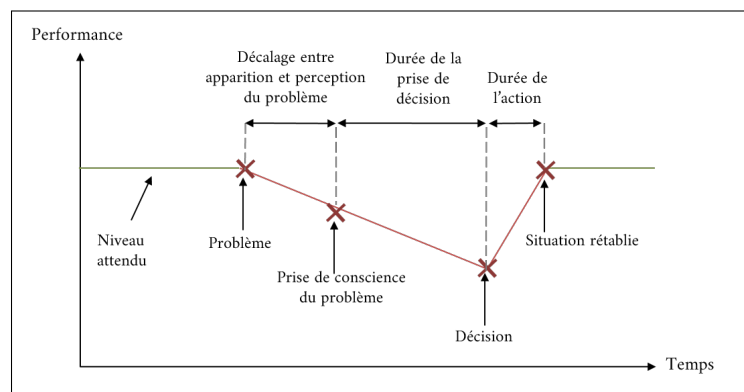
Performance

Décalage entre apparition et perception du problème

Durée de la prise de décision

Durée de l'action

Niveau attendu

Problème

Prise de conscience du problème

Décision

Situation rétablie

Temps